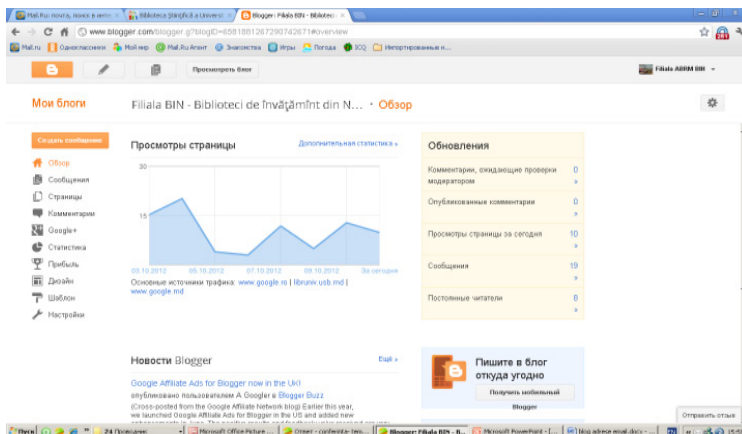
Mail.Ru: почта, поиск в инте ×
Biblioteca Ştiinţifică a Universi ×
Blogger: Filiala BIN - Bibliotec ×

www.blogger.com/blogger.g?blogID=6581881267290742871#overview

Mail.ru Одноклассники Мой мир Mail.Ru Агент Знакомства Игры Погода ICQ Импортированные и...

Просмотреть блог

Filiala ABRM BIN

Мои блоги

Filiala BIN - Biblioteci de învăţământ din N... · Обзор

Создать сообщение

Обзор
Сообщения
Страницы
Комментарии
Google+
Статистика
Прибыль
Дизайн
Шаблон
Настройки

Просмотры страницы

Дополнительная статистика »

30
15
0

03.10.2012 05.10.2012 07.10.2012 09.10.2012 За сегодня

Основные источники трафика: www.google.ro | libruniv.usb.md | www.google.md

Обновления

| | |
|---|---|
| Комментарии, ожидающие проверки модератором | 0 » |
| Опубликованные комментарии | 0 » |
| Просмотры страницы за сегодня | 10 » |
| Сообщения | 19 » |
| Постоянные читатели | 8 » |

Новости Blogger

Ещё »

Google Affiliate Ads for Blogger now in the UK!
опубликовано пользователем A Googler в Blogger Buzz
(Cross-posted from the Google Affiliate Network blog) Earlier this year, we launched Google Affiliate Ads for Blogger in the US and added new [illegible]

Пишите в блог откуда угодно

Получить мобильный

Blogger

Отправить отзыв

Пуск 24 Проводник Microsoft Office Picture ... Ответ - conferinta- tem... Blogger: Filiala BIN - B... Microsoft PowerPoint - [... blog adrese email.docx - ... 15:0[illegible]